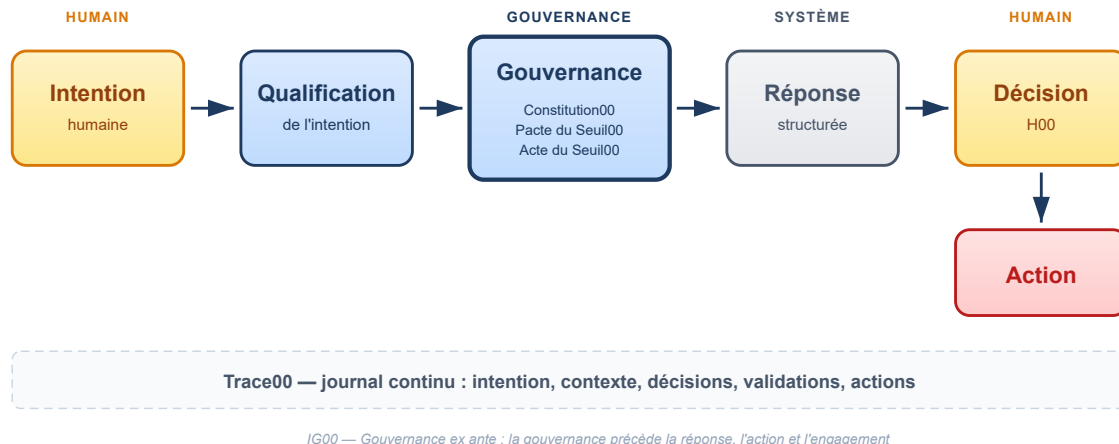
HUMAIN

GOUVERNANCE

SYSTÈME

HUMAIN

Intention
humaine

Qualification
de l'intention

Gouvernance
Constitution00
Pacte du Seuil00
Acte du Seuil00

Réponse
structurée

Décision
H00

Action

Trace00 — journal continu : intention, contexte, décisions, validations, actions

IG00 — Gouvernance ex ante : la gouvernance précède la réponse, l'action et l'engagement